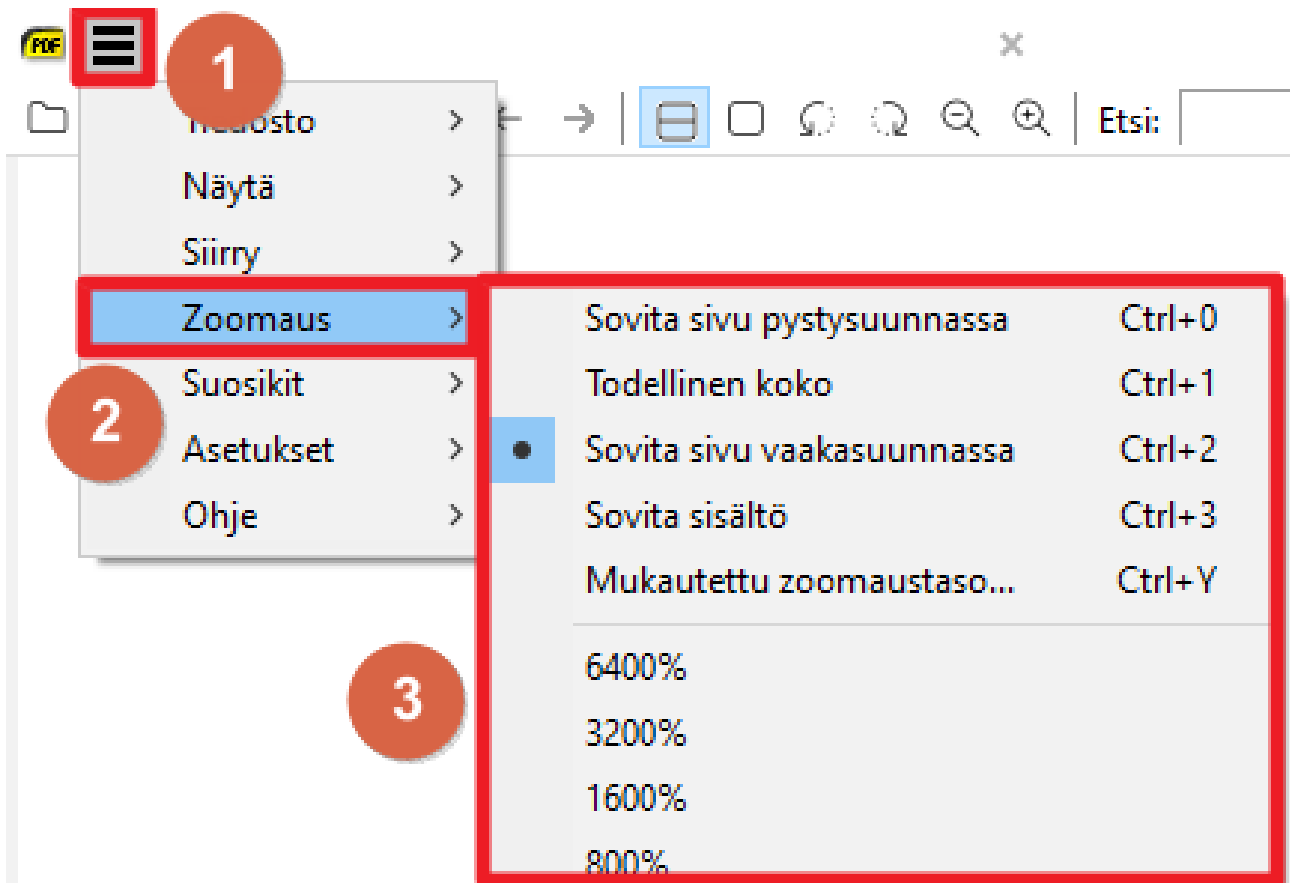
PDF

1

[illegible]sto >
Näytä >
Siirry >
Zoomaus >
Suosikit >
Asetukset >
Ohje >

2

Etsi:

Sovita sivu pystysuunnassa Ctrl+0
Todellinen koko Ctrl+1
Sovita sivu vaakasuunnassa Ctrl+2
Sovita sisältö Ctrl+3
Mukautettu zoomaustaso... Ctrl+Y

3

6400%
3200%
1600%
800%